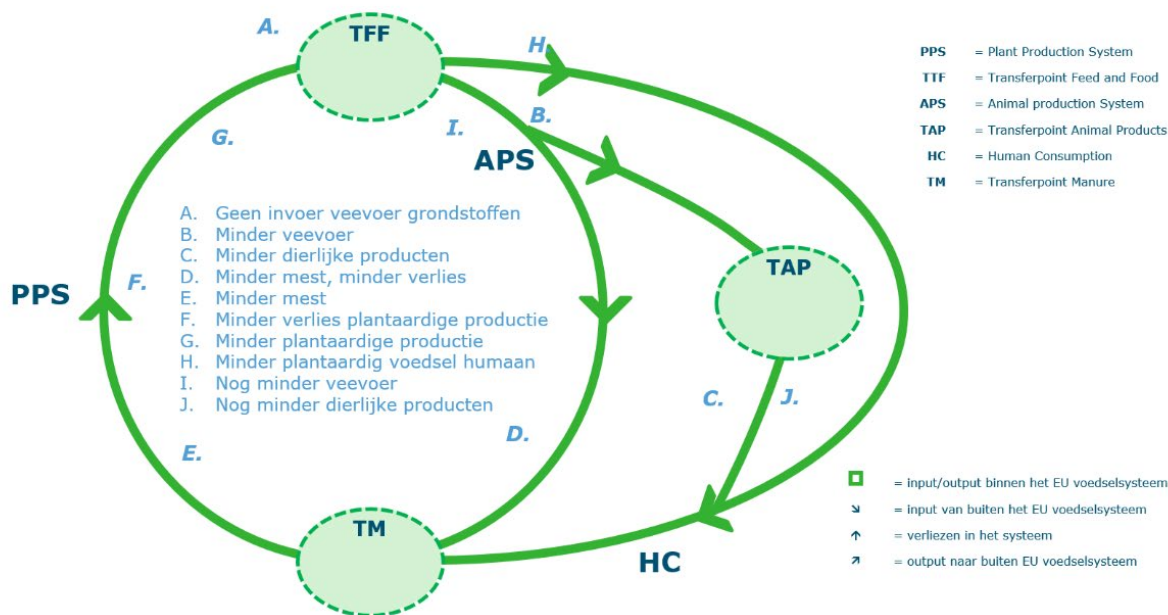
A.

TFF

H.

I.

B.

G.

APS

A. Geen invoer veevoer grondstoffen
B. Minder veevoer
C. Minder dierlijke producten
D. Minder mest, minder verlies
E. Minder mest
F. Minder verlies plantaardige productie
G. Minder plantaardige productie
H. Minder plantaardig voedsel humaan
I. Nog minder veevoer
J. Nog minder dierlijke producten

PPS

F.

TAP

C.

J.

D.

E.

TM

HC

PPS = Plant Production System
TTF = Transferpoint Feed and Food
APS = Animal production System
TAP = Transferpoint Animal Products
HC = Human Consumption
TM = Transferpoint Manure

= input/output binnen het EU voedselsysteem
= input van buiten het EU voedselsysteem
= verliezen in het systeem
= output naar buiten EU voedselsysteem